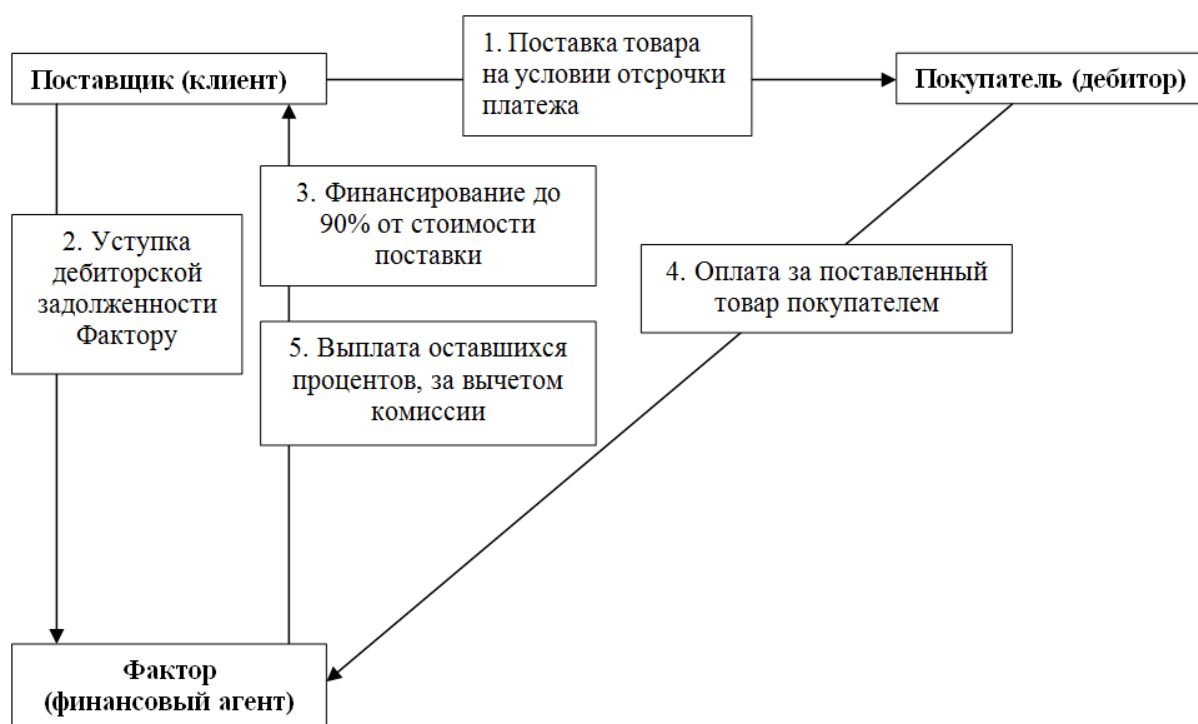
Поставщик (клиент)

1. Поставка товара на условии отсрочки платежа

Покупатель (дебитор)

3. Финансирование до 90% от стоимости поставки

2. Уступка дебиторской задолженности Фактору

4. Оплата за поставленный товар покупателем

5. Выплата оставшихся процентов, за вычетом комиссии

Фактор (финансовый агент)